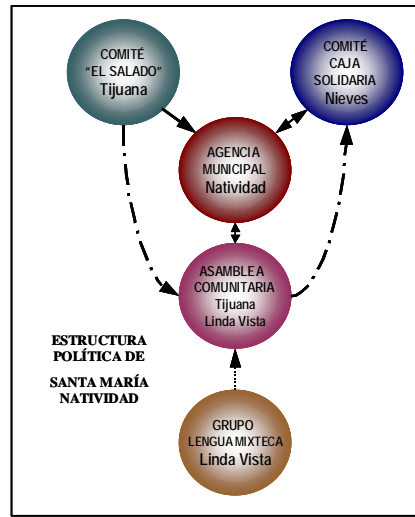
COMITÉ "EL SALADO" Tijuana

COMITÉ CAJA SOLIDARIA Nieves

AGENCIA MUNICIPAL Natividad

ASAMBLEA COMUNITARIA Tijuana Linda Vista

ESTRUCTURA POLÍTICA DE SANTA MARÍA NATIVIDAD

GRUPO LENGUA MIXTECA Linda Vista